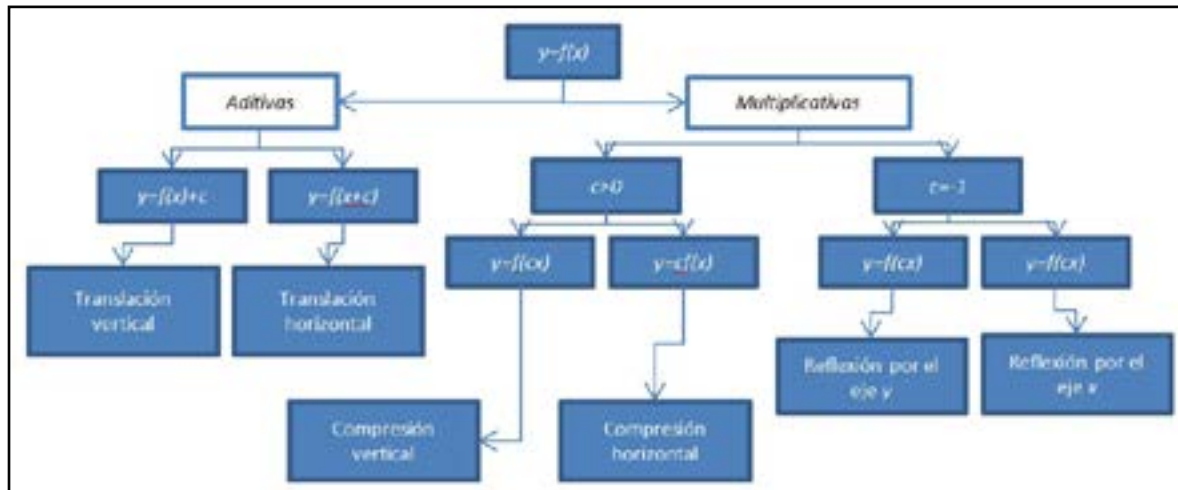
$y=f(x)$

Aditivas

Multiplicativas

$y=f(x)+c$

$y=f(x+c)$

Translación vertical

Translación horizontal

$c>0$

$y=f(cx)$

$y=cf(x)$

Compresión vertical

Compresión horizontal

$c=-1$

$y=f(cx)$

$y=f(cx)$

Reflexión por el eje y

Reflexión por el eje x